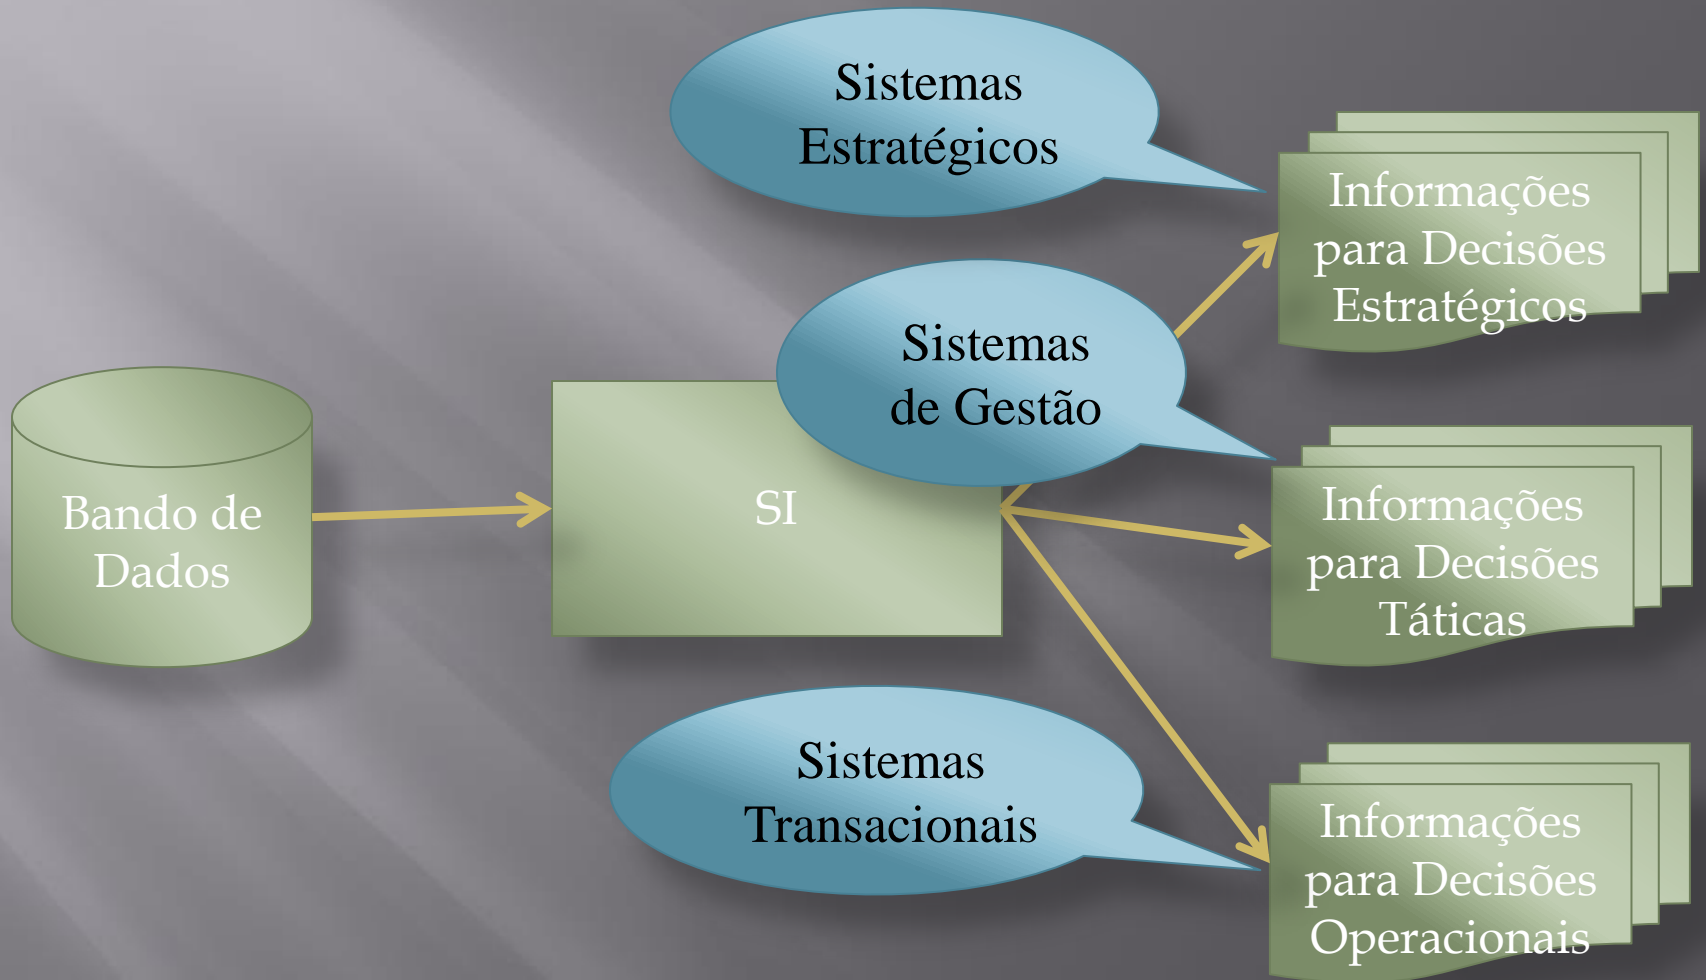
Sistemas Estratégicos

Informações para Decisões Estratégicos

Sistemas de Gestão

Bando de Dados

SI

Informações para Decisões Táticas

Sistemas Transacionais

Informações para Decisões Operacionais